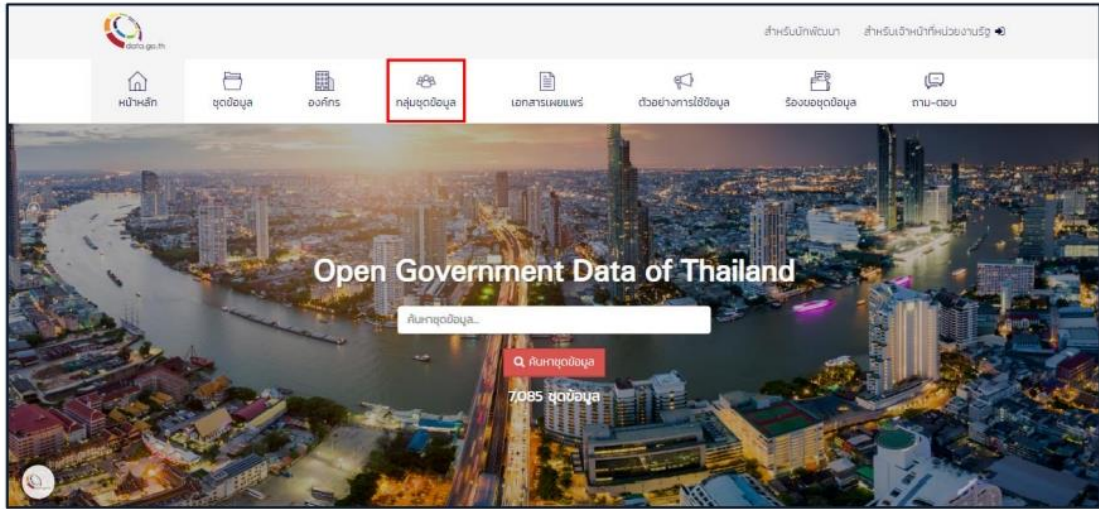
data.go.th

สำหรับนักพัฒนา สำหรับเจ้าหน้าที่หน่วยงานรัฐ

หน้าหลัก ชุดข้อมูล องค์กร กลุ่มชุดข้อมูล เอกสารเผยแพร่ ตัวอย่างการใช้ข้อมูล ร้องขอชุดข้อมูล ถาม-ตอบ

Open Government Data of Thailand

ค้นหาชุดข้อมูล...

ค้นหาชุดข้อมูล

7,085 ชุดข้อมูล